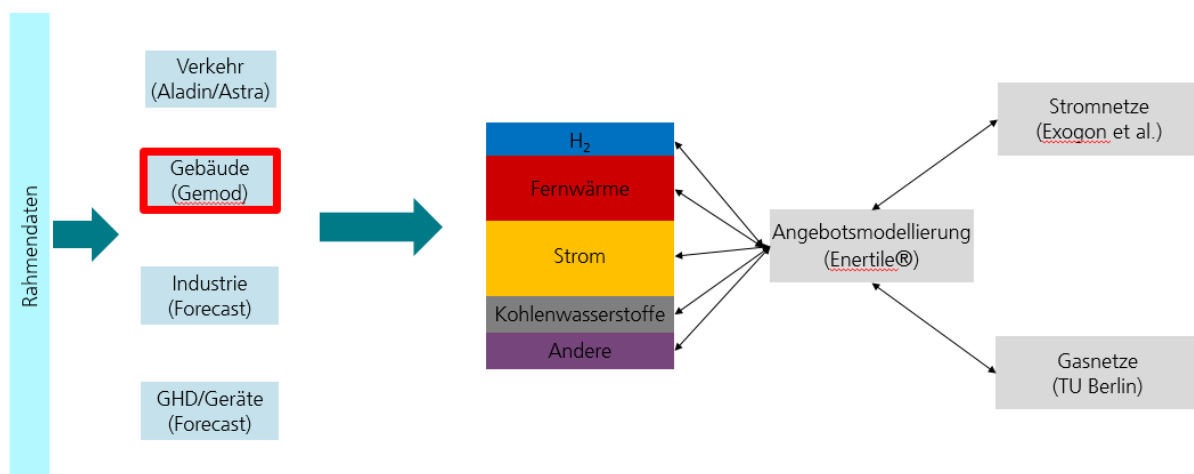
Rahmendaten

Verkehr (Aladin/Astra)

Gebäude (Gemod)

Industrie (Forecast)

GHD/Geräte (Forecast)

$H_2$

Fernwärme

Strom

Kohlenwasserstoffe

Andere

Angebotsmodellierung (Enertile®)

Stromnetze (Exogon et al.)

Gasnetze (TU Berlin)